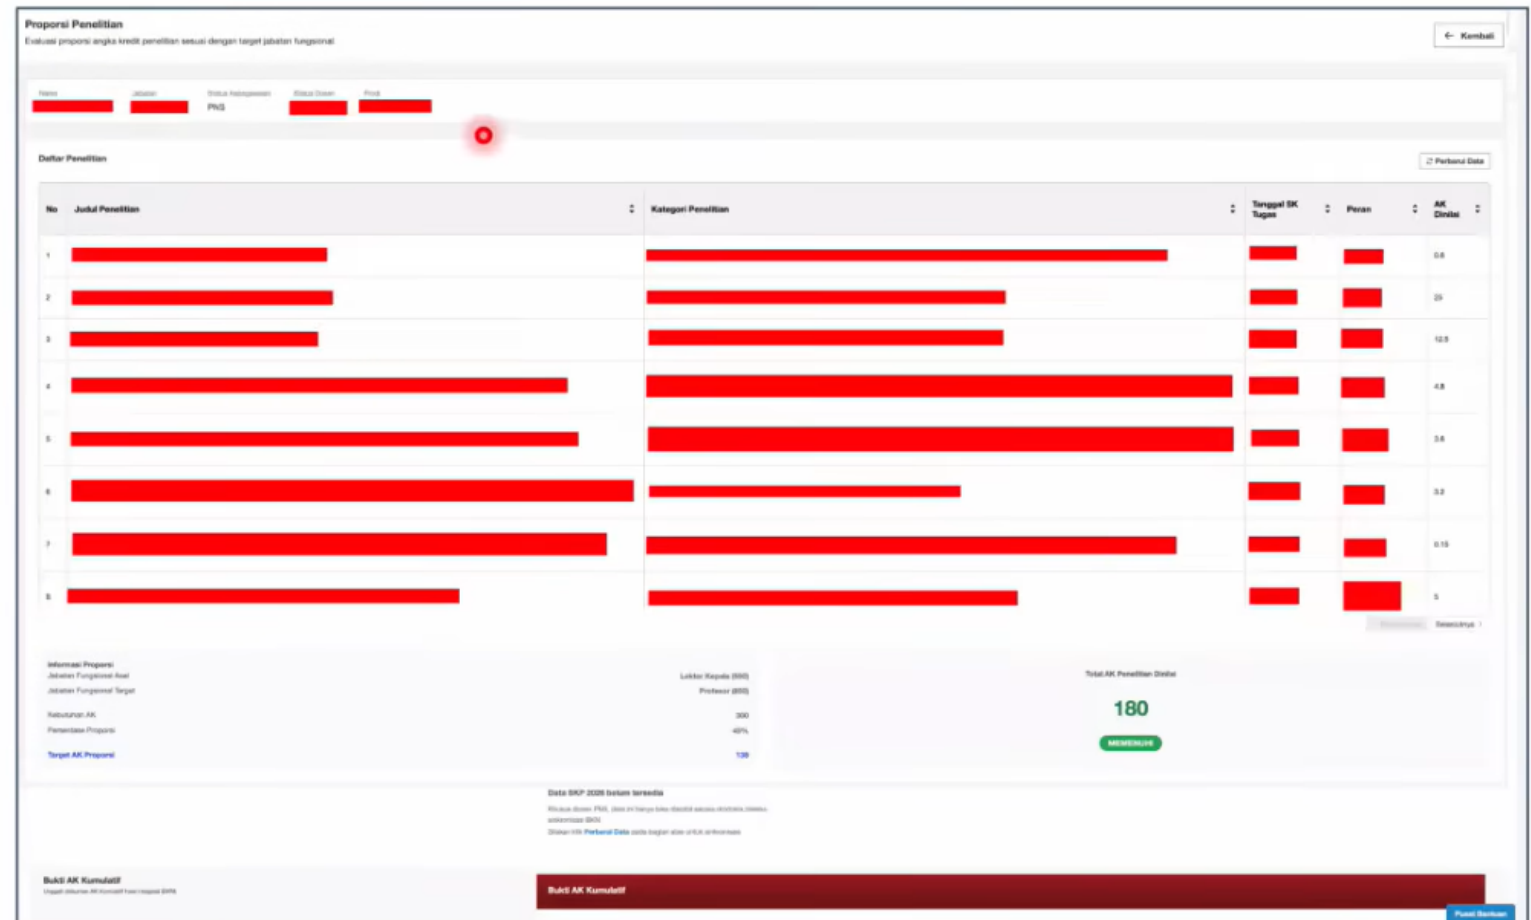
Proporsi Penelitian
Evaluasi proporsi angka kredit penelitian sesuai dengan target jabatan fungsional

Kembali

| Nama | Jabatan | Status Kepegawaian | Status Dosen | Prodi |
|---|---|---|---|---|
| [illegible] | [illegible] | PNS | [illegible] | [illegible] |

Daftar Penelitian

Perbarui Data

| No | Judul Penelitian | Kategori Penelitian | Tanggal SK Tugas | Peran | AK Dinilai |
|---|---|---|---|---|---|
| 1 | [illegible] | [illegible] | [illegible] | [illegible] | 0.6 |
| 2 | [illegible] | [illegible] | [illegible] | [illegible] | 25 |
| 3 | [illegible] | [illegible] | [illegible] | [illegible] | 12.5 |
| 4 | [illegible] | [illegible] | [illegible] | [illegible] | 4.8 |
| 5 | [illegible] | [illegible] | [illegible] | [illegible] | 3.6 |
| 6 | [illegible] | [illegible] | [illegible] | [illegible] | 3.2 |
| 7 | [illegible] | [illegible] | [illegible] | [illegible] | 0.15 |
| 8 | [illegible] | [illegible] | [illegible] | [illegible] | 5 |

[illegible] Selanjutnya

Informasi Proporsi
Jabatan Fungsional Asal Lektor Kepala (550)
Jabatan Fungsional Target Profesor (850)
Kebutuhan AK 300
Persentase Proporsi 45%
Target AK Proporsi 135

Total AK Penelitian Dinilai
180
MEMENUHI

Data SKP 2026 belum tersedia
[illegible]
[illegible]
Silakan klik Perbarui Data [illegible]

Bukti AK Kumulatif
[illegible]

Bukti AK Kumulatif

Pusat Bantuan